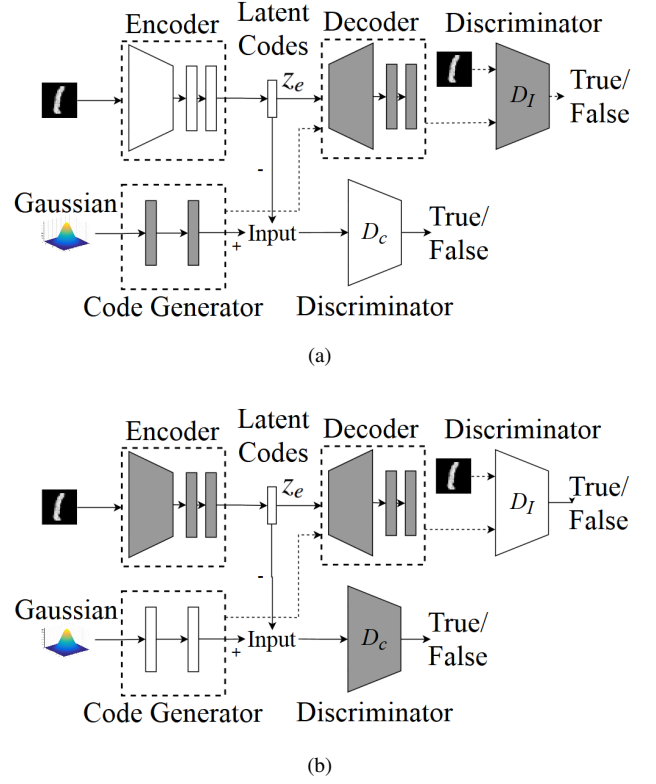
Encoder

Latent Codes

$z_e$

Decoder

Discriminator

$D_I$

True/ False

-

Gaussian

+

Input

$D_c$

True/ False

Code Generator

Discriminator

(a)

Encoder

Latent Codes

$z_e$

Decoder

Discriminator

$D_I$

True/ False

-

Gaussian

+

Input

$D_c$

True/ False

Code Generator

Discriminator

(b)